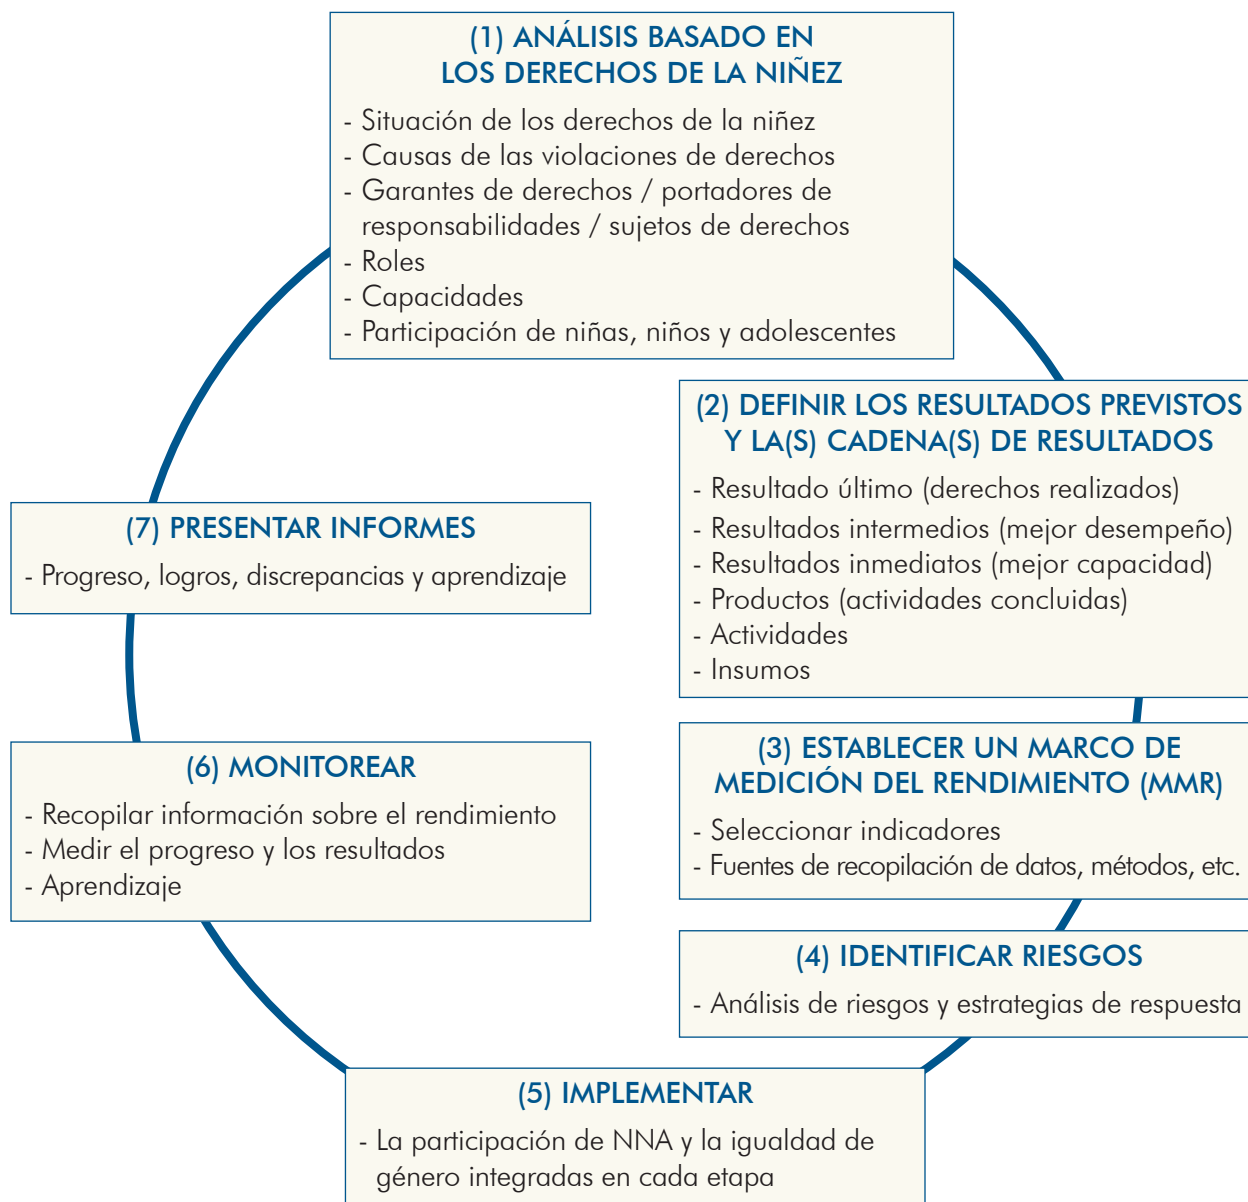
(1) ANÁLISIS BASADO EN LOS DERECHOS DE LA NIÑEZ

- Situación de los derechos de la niñez
- Causas de las violaciones de derechos
- Garantes de derechos / portadores de responsabilidades / sujetos de derechos
- Roles
- Capacidades
- Participación de niñas, niños y adolescentes

(2) DEFINIR LOS RESULTADOS PREVISTOS Y LA(S) CADENA(S) DE RESULTADOS

- Resultado último (derechos realizados)
- Resultados intermedios (mejor desempeño)
- Resultados inmediatos (mejor capacidad)
- Productos (actividades concluidas)
- Actividades
- Insumos

(3) ESTABLECER UN MARCO DE MEDICIÓN DEL RENDIMIENTO (MMR)

- Seleccionar indicadores
- Fuentes de recopilación de datos, métodos, etc.

(4) IDENTIFICAR RIESGOS

- Análisis de riesgos y estrategias de respuesta

(5) IMPLEMENTAR

- La participación de NNA y la igualdad de género integradas en cada etapa

(6) MONITOREAR

- Recopilar información sobre el rendimiento
- Medir el progreso y los resultados
- Aprendizaje

(7) PRESENTAR INFORMES

- Progreso, logros, discrepancias y aprendizaje